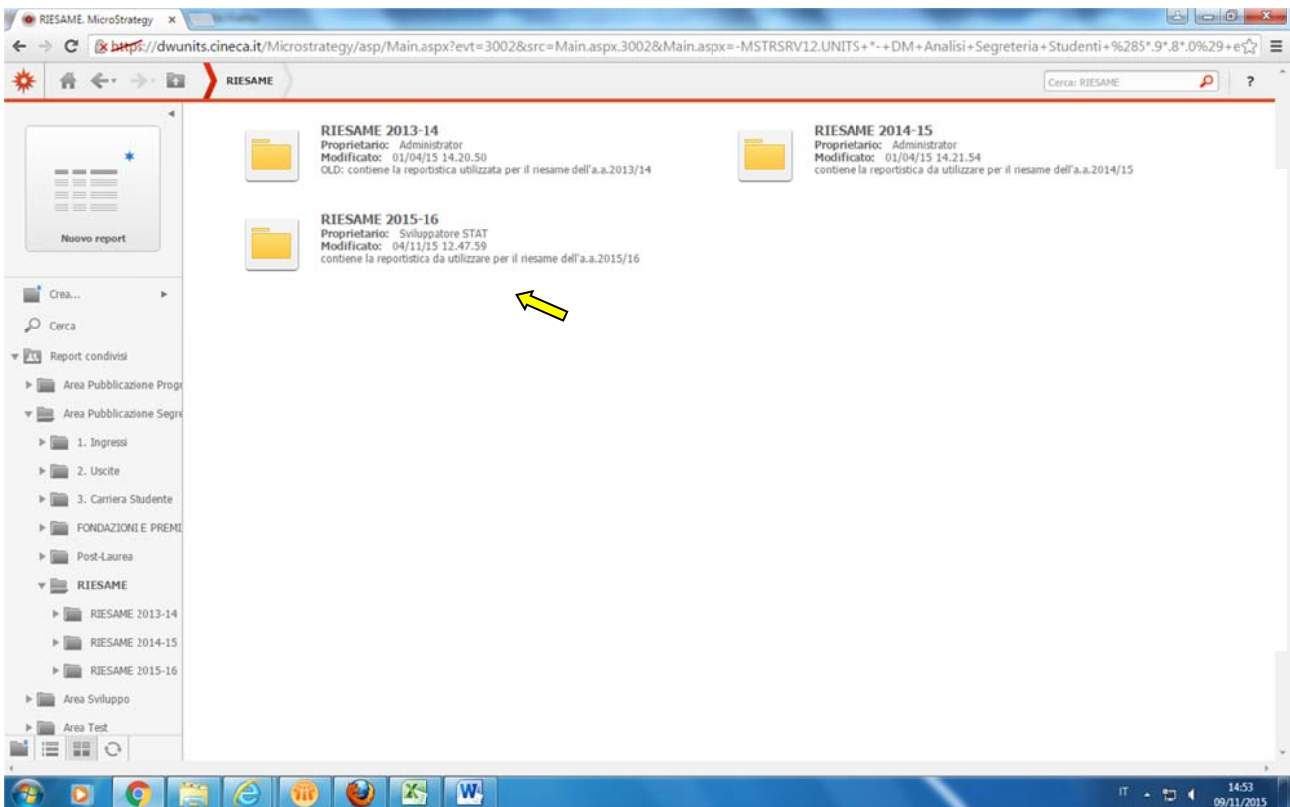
RIESAME. MicroStrategy ×

https://dwunits.cineca.it/Microstrategy/asp/Main.aspx?evt=3002&src=Main.aspx.3002&Main.aspx=-MSTRSRV12.UNITS+*-+DM+Analisi+Segreteria+Studenti+%285*.9*.8*.0%29+e

RIESAME

Cerca: RIESAME

?

Nuovo report

Crea...

Cerca

Report condivisi

Area Pubblicazione Progr

Area Pubblicazione Segre

1. Ingressi

2. Uscite

3. Carriera Studente

FONDAZIONI E PREMI

Post-Laurea

RIESAME

RIESAME 2013-14

RIESAME 2014-15

RIESAME 2015-16

Area Sviluppo

Area Test

RIESAME 2013-14
Proprietario: Administrator
Modificato: 01/04/15 14.20.50
OLD: contiene la reportistica utilizzata per il riesame dell'a.a.2013/14

RIESAME 2014-15
Proprietario: Administrator
Modificato: 01/04/15 14.21.54
contiene la reportistica da utilizzare per il riesame dell'a.a.2014/15

RIESAME 2015-16
Proprietario: Sviluppatore STAT
Modificato: 04/11/15 12.47.59
contiene la reportistica da utilizzare per il riesame dell'a.a.2015/16

IT

14:53
09/11/2015